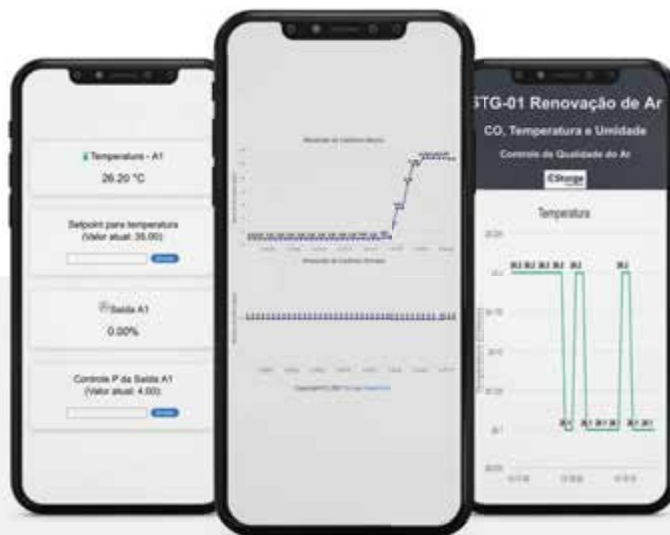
Temperatura - A1
26.20 °C

Setpoint para temperatura
(Valor atual: 35.00)

Saída A1
0.00%

Controle P da Saída A1
(Valor atual: 4.00)

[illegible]

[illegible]

STG-01 Renovação de Ar
CO, Temperatura e Umidade
Controle de Qualidade do Ar
Storge
Temperatura